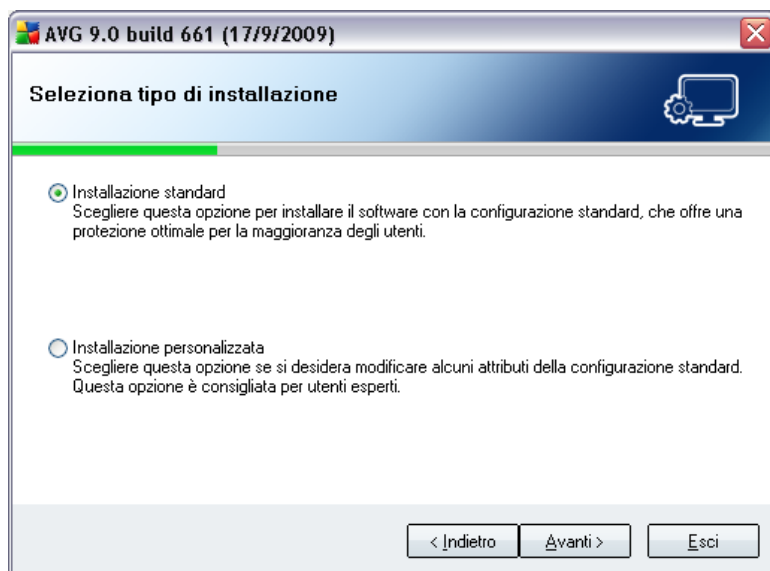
AVG 9.0 build 661 (17/9/2009)

Seleziona tipo di installazione

Installazione standard
Scegliere questa opzione per installare il software con la configurazione standard, che offre una protezione ottimale per la maggioranza degli utenti.

Installazione personalizzata
Scegliere questa opzione se si desidera modificare alcuni attributi della configurazione standard. Questa opzione è consigliata per utenti esperti.

< Indietro

Avanti >

Esci